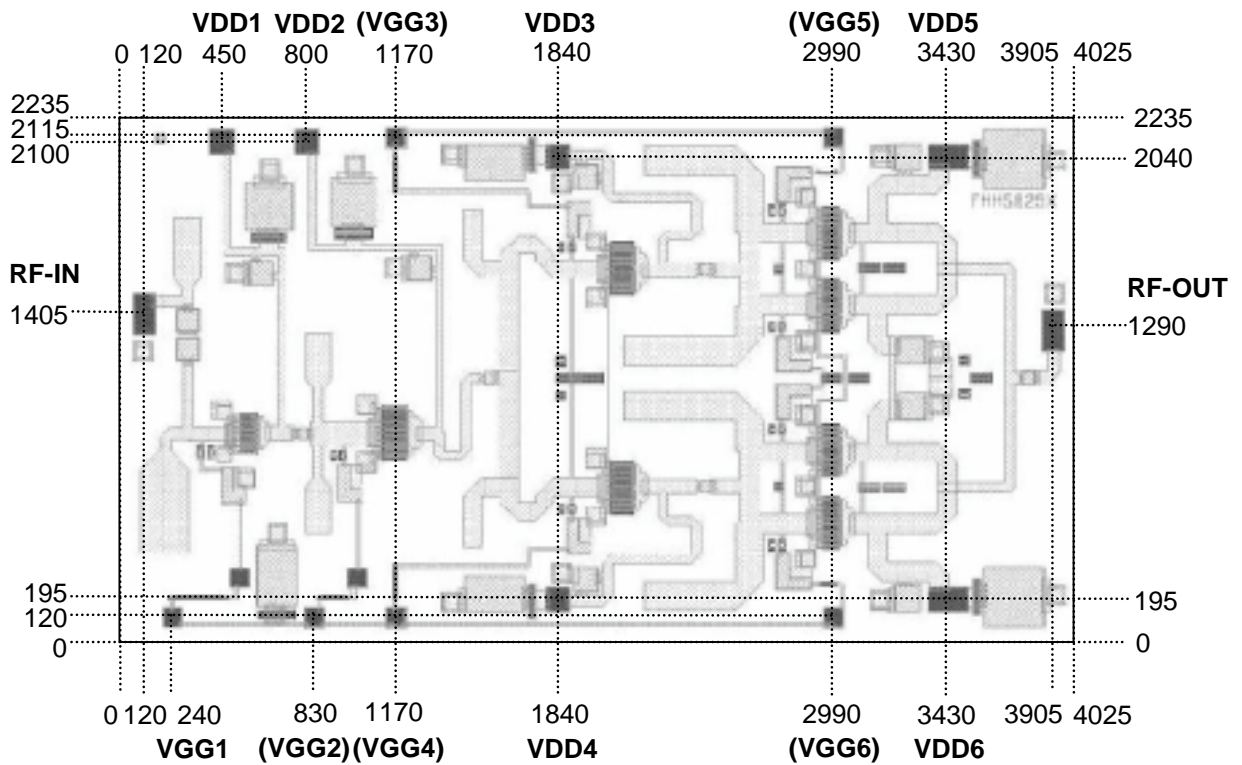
VDD1 VDD2 (VGG3) VDD3 (VGG5) VDD5

0 120 450 800 1170 1840 2990 3430 3905 4025

2235
2115
2100

2235
2040

FHH58254

RF-IN
1405

RF-OUT
1290

195
120
0

195
0

0 120 240 830 1170 1840 2990 3430 3905 4025

VGG1 (VGG2) (VGG4) VDD4 (VGG6) VDD6